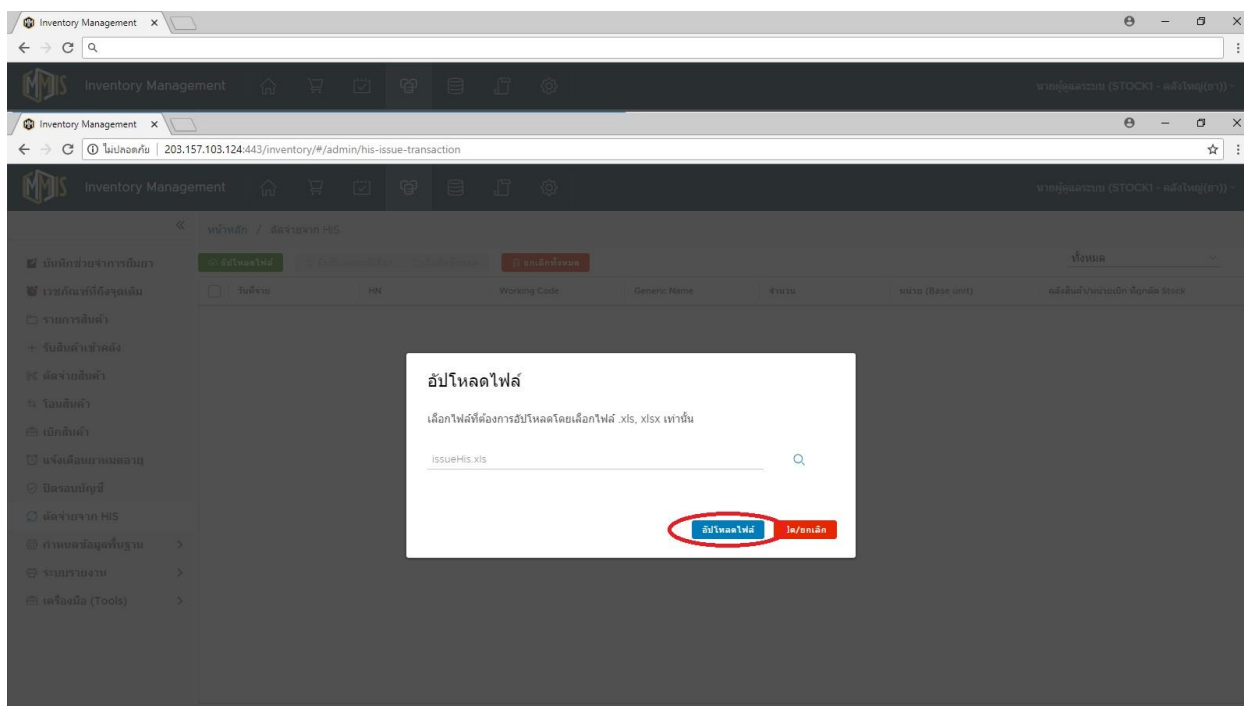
Inventory Management ×

Inventory Management

นายผู้ดูแลระบบ (STOCK1 - คลังใหญ่(ยา))

Inventory Management ×

ไม่ปลอดภัย | 203.157.103.124:443/inventory/#/admin/his-issue-transaction

Inventory Management

นายผู้ดูแลระบบ (STOCK1 - คลังใหญ่(ยา))

«

หน้าหลัก / ตัดจ่ายจาก HIS

บันทึกช่วยจำการเบิกยา
เวชภัณฑ์ที่ถึงจุดเติม
รายการสินค้า
รับสินค้าเข้าคลัง
ตัดจ่ายสินค้า
โอนสินค้า
เบิกสินค้า
แจ้งเตือนยาหมดอายุ
ปิดรอบบัญชี
ตัดจ่ายจาก HIS
กำหนดข้อมูลพื้นฐาน >
ระบบรายงาน >
เครื่องมือ (Tools) >

อัปโหลดไฟล์ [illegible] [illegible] ยกเลิกทั้งหมด

ทั้งหมด

| | วันที่จ่าย | HN | Working Code | Generic Name | จำนวน | หน่วย (Base unit) | คลังสินค้า/หน่วยเบิก ที่ถูกตัด Stock |
|---|---|---|---|---|---|---|---|

อัปโหลดไฟล์

เลือกไฟล์ที่ต้องการอัปโหลดโดยเลือกไฟล์ .xls, xlsx เท่านั้น

issueHis.xls

อัปโหลดไฟล์ ปิด/ยกเลิก